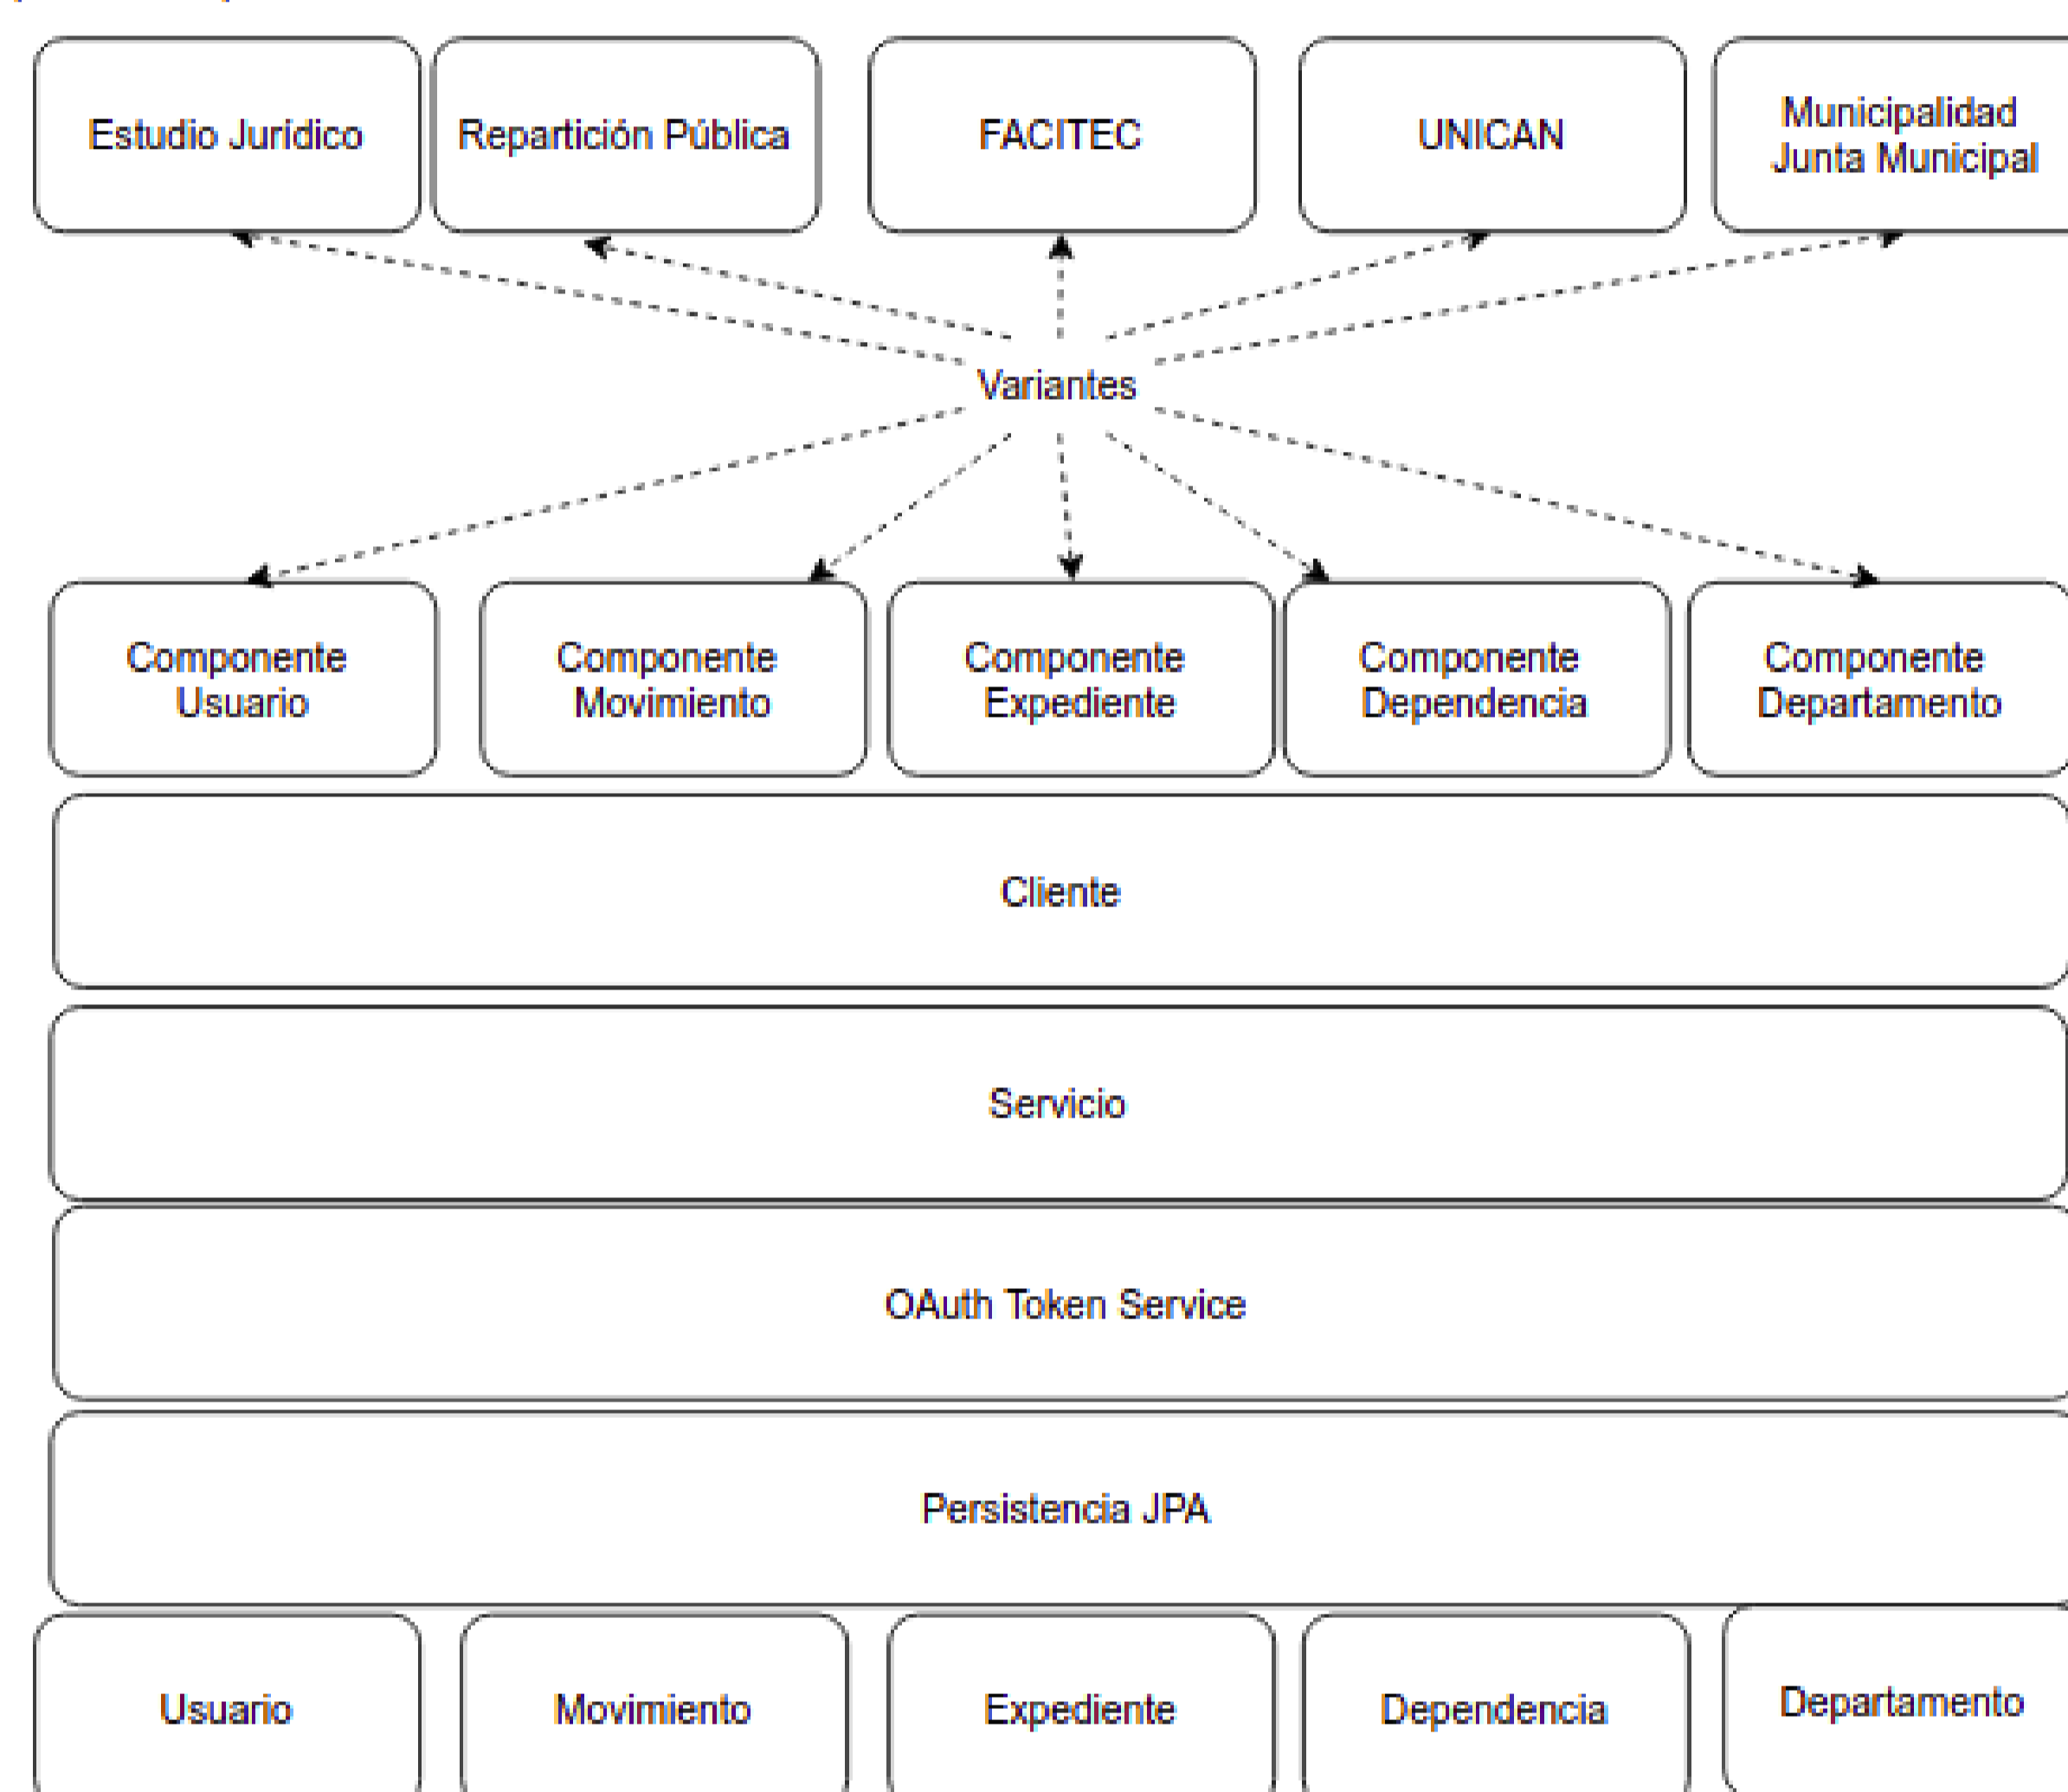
Estudio Jurídico

Repartición Pública

FACITEC

UNICAN

Municipalidad Junta Municipal

Variantes

Componente Usuario

Componente Movimiento

Componente Expediente

Componente Dependencia

Componente Departamento

Cliente

Servicio

OAuth Token Service

Persistencia JPA

Usuario

Movimiento

Expediente

Dependencia

Departamento